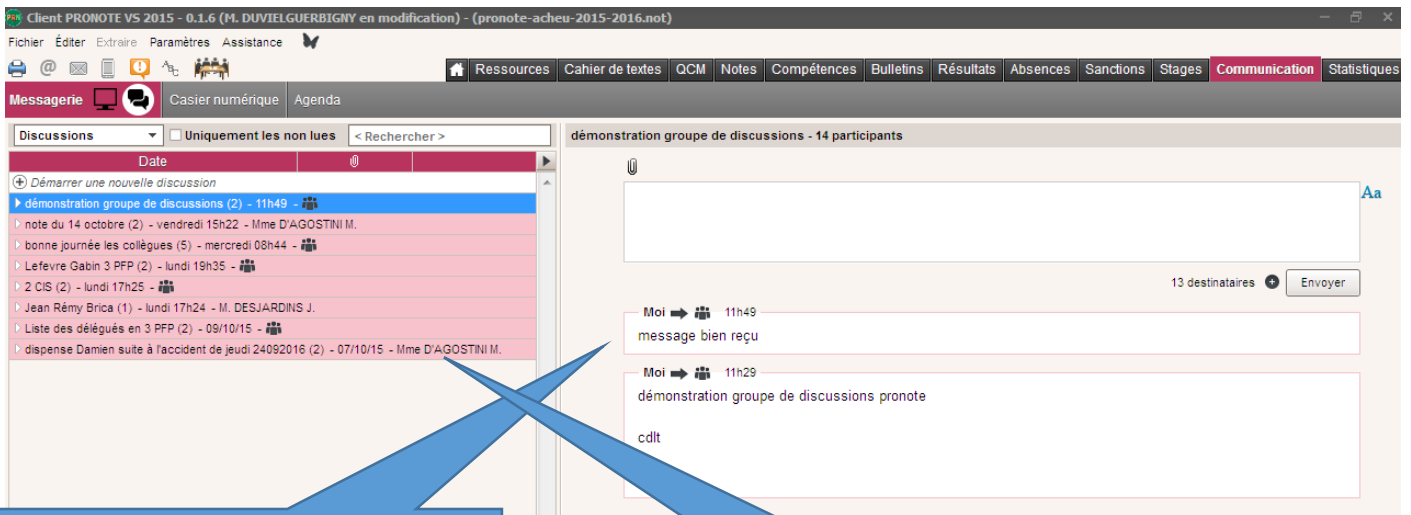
Client PRONOTE VS 2015 - 0.1.6 (M. DUVIELGUERBIGNY en modification) - (pronote-acheu-2015-2016.not)

Fichier Éditer Extraire Paramètres Assistance

Ressources Cahier de textes QCM Notes Compétences Bulletins Résultats Absences Sanctions Stages Communication Statistiques

Messagerie Casier numérique Agenda

Discussions Uniquement les non lues < Rechercher >

démonstration groupe de discussions - 14 participants

| Date |
|---|
| Démarrer une nouvelle discussion |
| démonstration groupe de discussions (2) - 11h49 - |
| note du 14 octobre (2) - vendredi 15h22 - Mme D'AGOSTINI M. |
| bonne journée les collègues (5) - mercredi 08h44 - |
| Lefevre Gabin 3 PFP (2) - lundi 19h35 - |
| 2 CIS (2) - lundi 17h25 - |
| Jean Rémy Brica (1) - lundi 17h24 - M. DESJARDINS J. |
| Liste des délégués en 3 PFP (2) - 09/10/15 - |
| dispense Damien suite à l'accident de jeudi 24092016 (2) - 07/10/15 - Mme D'AGOSTINI M. |

Aa

13 destinataires Envoyer

Moi 11h49
message bien reçu

Moi 11h29
démonstration groupe de discussions pronote

cdlt